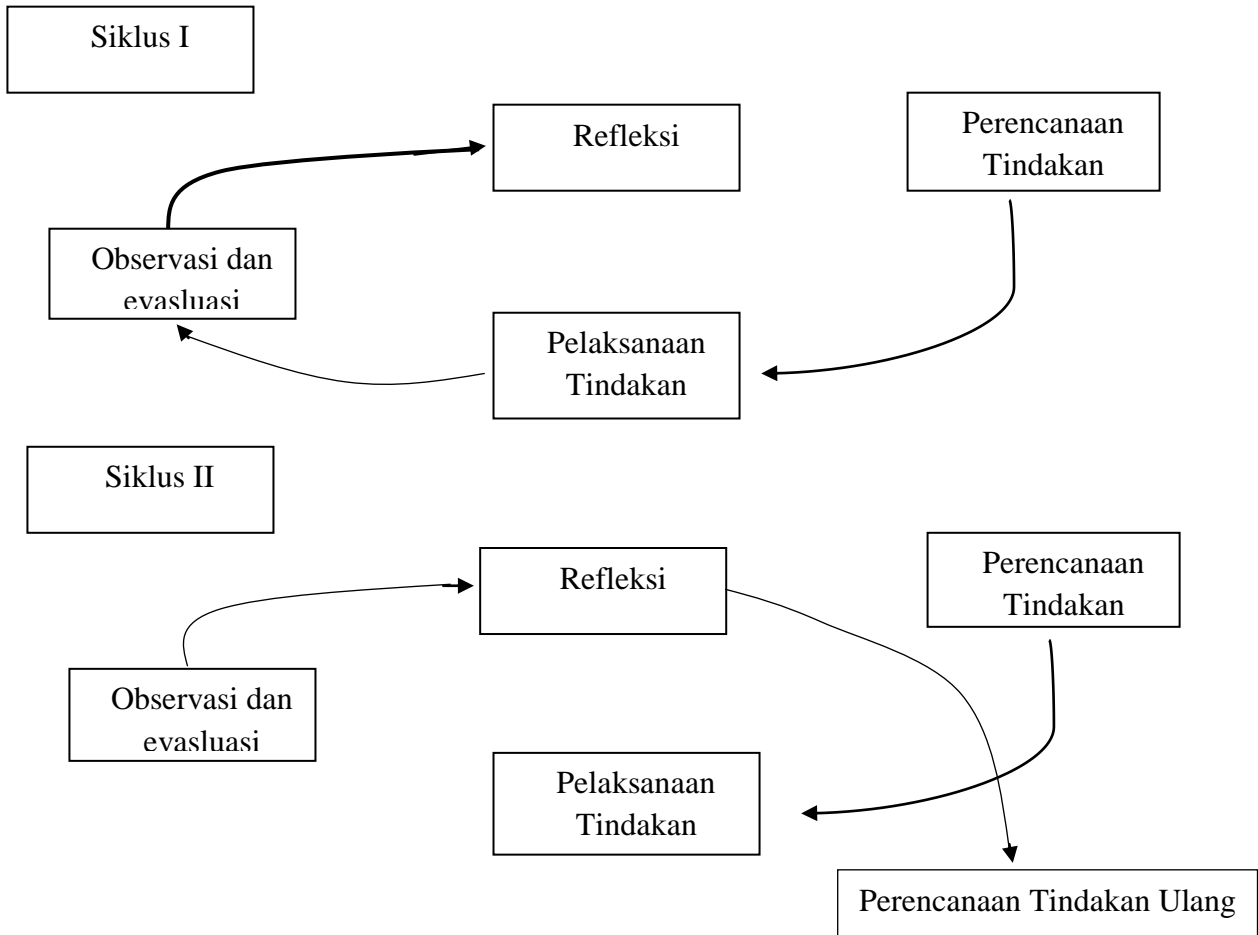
Siklus I

Refleksi

Perencanaan Tindakan

Observasi dan evasluasi

Pelaksanaan Tindakan

Siklus II

Refleksi

Perencanaan Tindakan

Observasi dan evasluasi

Pelaksanaan Tindakan

Perencanaan Tindakan Ulang